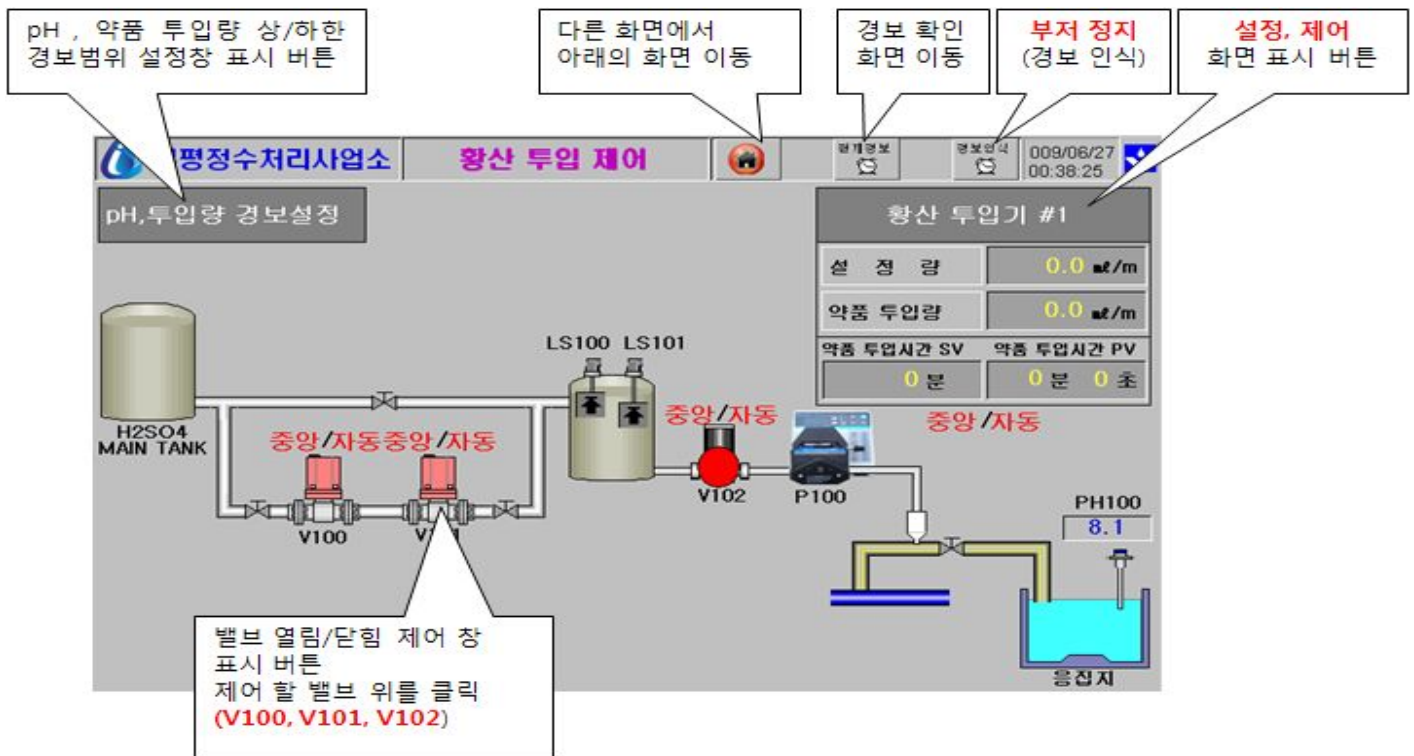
pH , 약품 투입량 상/하한 경보범위 설정창 표시 버튼

다른 화면에서 아래의 화면 이동

경보 확인 화면 이동

부저 정지 (경보 인식)

설정, 제어 화면 표시 버튼

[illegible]평정수처리사업소

황산 투입 제어

경계경보

경보인식

009/06/27 00:38:25

pH,투입량 경보설정

황산 투입기 #1

| 설 정 량 | 0.0 ㎖/m |
|---|---|
| 약품 투입량 | 0.0 ㎖/m |

| 약품 투입시간 SV | 약품 투입시간 PV |
|---|---|
| 0 분 | 0 분 0 초 |

LS100 LS101

H2SO4 MAIN TANK

중앙/자동중앙/자동

중앙/자동

중앙/자동

V100

V1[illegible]

V102

P100

PH100

8.1

응집지

밸브 열림/닫힘 제어 창 표시 버튼
제어 할 밸브 위를 클릭
(V100, V101, V102)